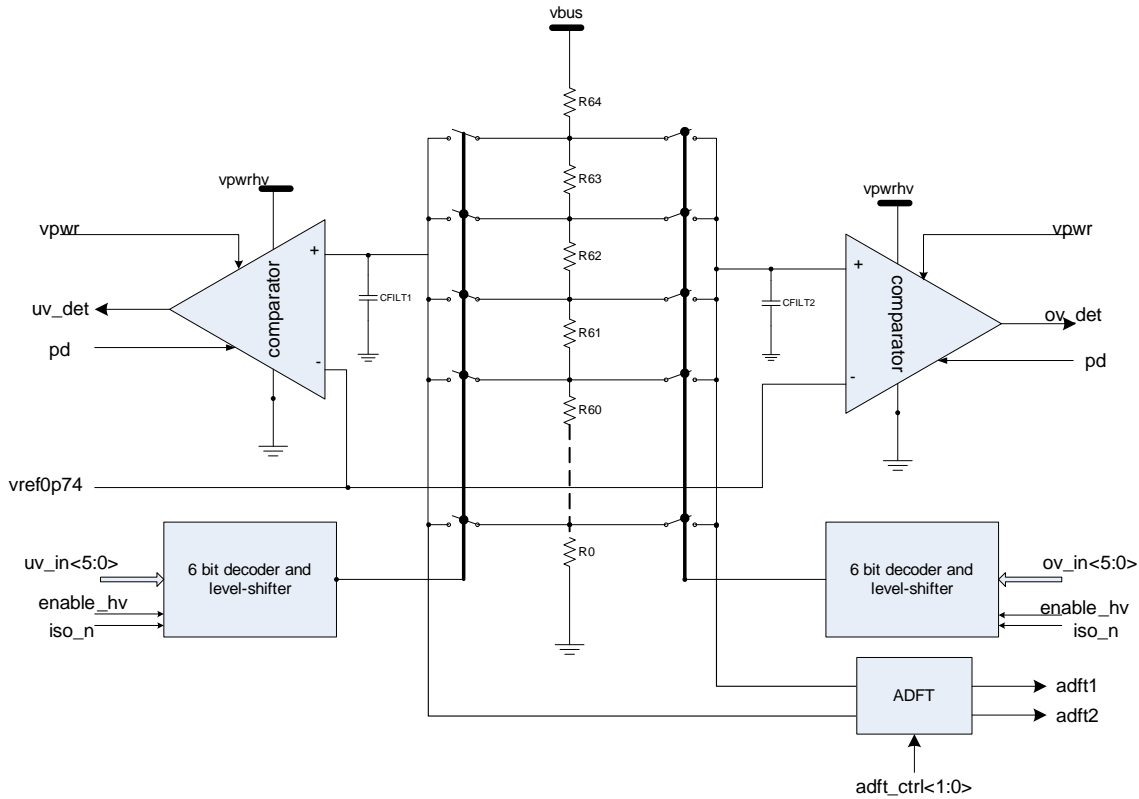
vbus

R64

R63

R62

R61

R60

R0

vpwrhv

vpwr

uv_det

pd

comparator

+

-

CFILT1

vpwrhv

vpwr

ov_det

pd

comparator

+

-

CFILT2

vref0p74

uv_in<5:0>

enable_hv

iso_n

6 bit decoder and level-shifter

ov_in<5:0>

enable_hv

iso_n

6 bit decoder and level-shifter

ADFT

adft1

adft2

adft_ctrl<1:0>